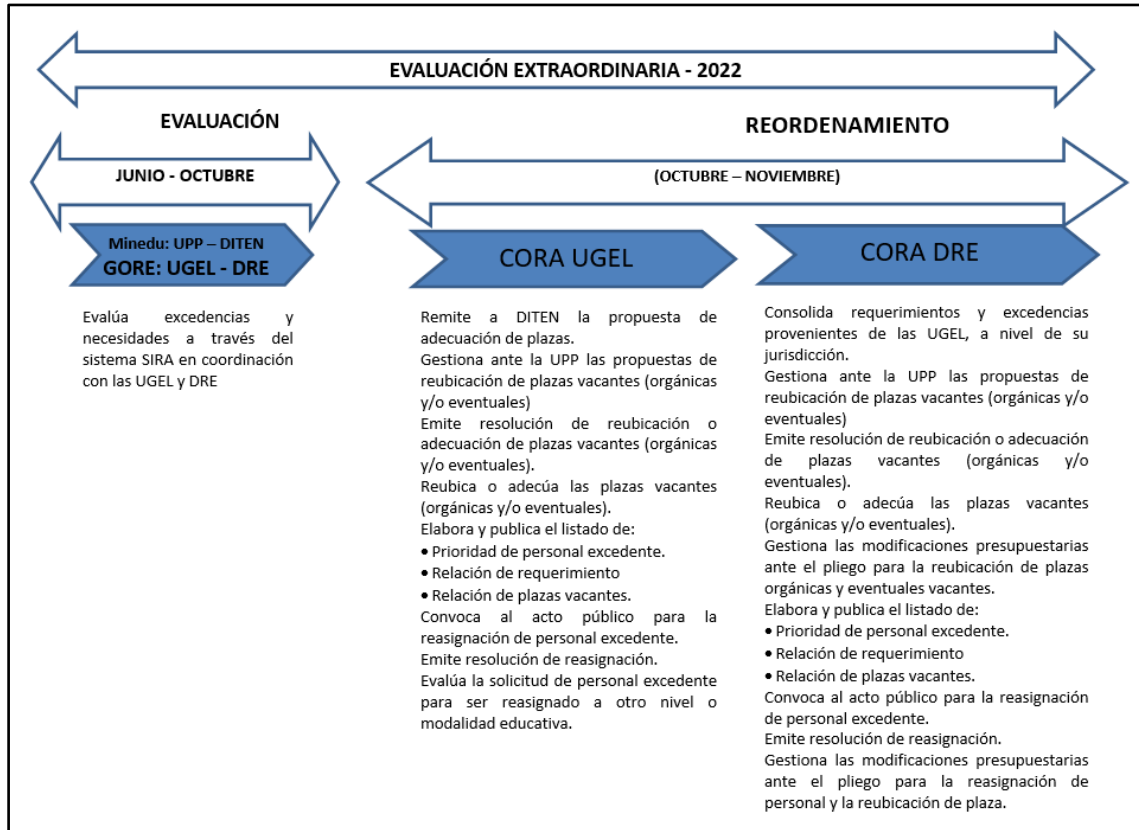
EVALUACIÓN EXTRAORDINARIA - 2022

EVALUACIÓN

JUNIO - OCTUBRE

Minedu: UPP – DITEN
GORE: UGEL - DRE

Evalúa excedencias y necesidades a través del sistema SIRA en coordinación con las UGEL y DRE

REORDENAMIENTO

(OCTUBRE – NOVIEMBRE)

CORA UGEL

Remite a DITEN la propuesta de adecuación de plazas.
Gestiona ante la UPP las propuestas de reubicación de plazas vacantes (orgánicas y/o eventuales)
Emite resolución de reubicación o adecuación de plazas vacantes (orgánicas y/o eventuales).
Reubica o adecúa las plazas vacantes (orgánicas y/o eventuales).
Elabora y publica el listado de:
• Prioridad de personal excedente.
• Relación de requerimiento
• Relación de plazas vacantes.
Convoca al acto público para la reasignación de personal excedente.
Emite resolución de reasignación.
Evalúa la solicitud de personal excedente para ser reasignado a otro nivel o modalidad educativa.

CORA DRE

Consolida requerimientos y excedencias provenientes de las UGEL, a nivel de su jurisdicción.
Gestiona ante la UPP las propuestas de reubicación de plazas vacantes (orgánicas y/o eventuales)
Emite resolución de reubicación o adecuación de plazas vacantes (orgánicas y/o eventuales).
Reubica o adecúa las plazas vacantes (orgánicas y/o eventuales).
Gestiona las modificaciones presupuestarias ante el pliego para la reubicación de plazas orgánicas y eventuales vacantes.
Elabora y publica el listado de:
• Prioridad de personal excedente.
• Relación de requerimiento
• Relación de plazas vacantes.
Convoca al acto público para la reasignación de personal excedente.
Emite resolución de reasignación.
Gestiona las modificaciones presupuestarias ante el pliego para la reasignación de personal y la reubicación de plaza.